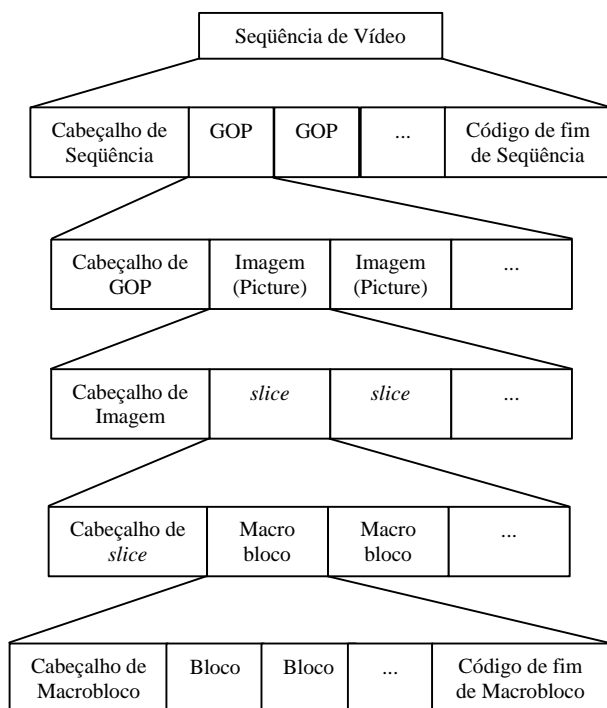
Seqüência de Vídeo

| Cabeçalho de Seqüência | GOP | GOP | ... | Código de fim de Seqüência |
|---|---|---|---|---|

| Cabeçalho de GOP | Imagem (Picture) | Imagem (Picture) | ... |
|---|---|---|---|

| Cabeçalho de Imagem | *slice* | *slice* | ... |
|---|---|---|---|

| Cabeçalho de *slice* | Macro bloco | Macro bloco | ... |
|---|---|---|---|

| Cabeçalho de Macrobloco | Bloco | Bloco | ... | Código de fim de Macrobloco |
|---|---|---|---|---|